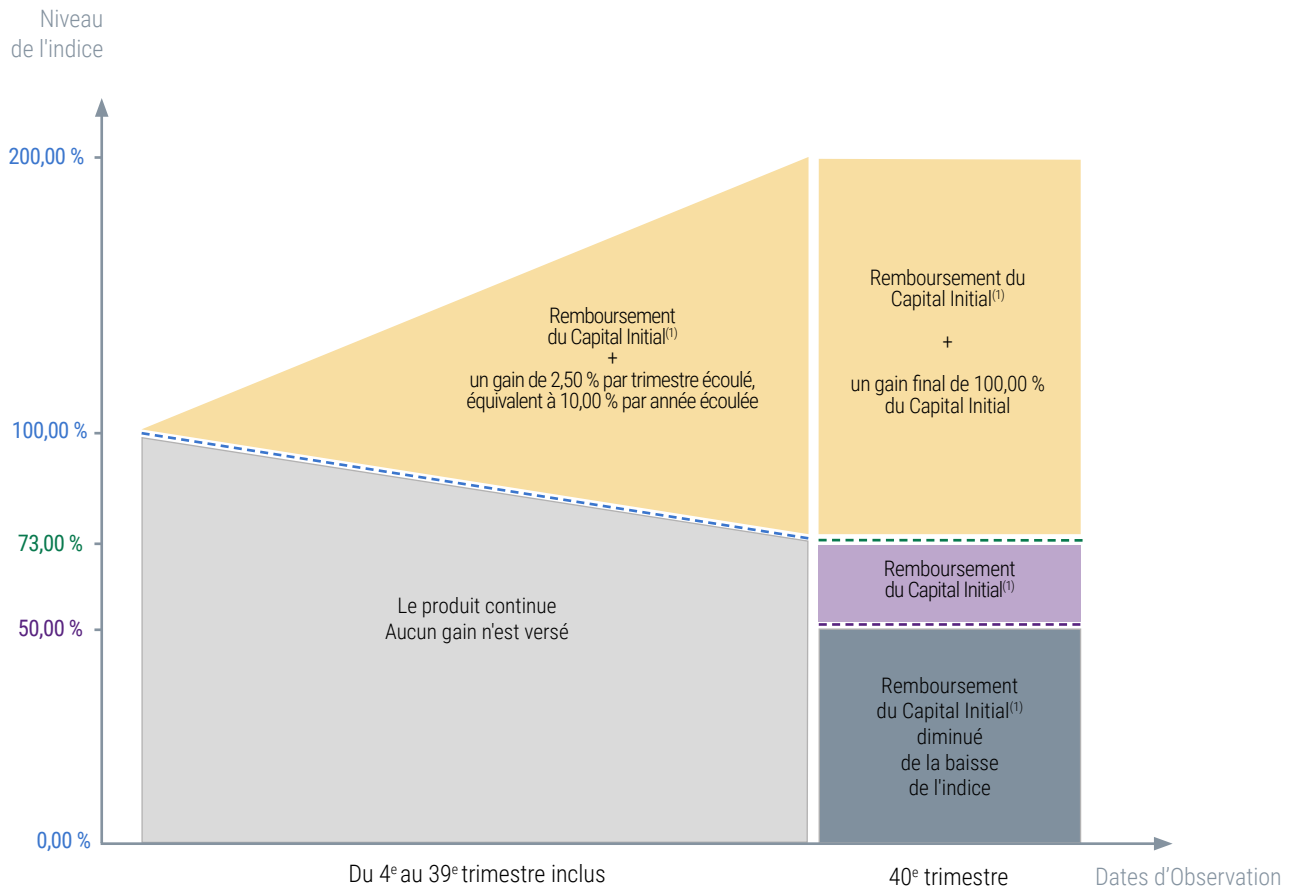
Niveau de l'indice

200,00 %

100,00 %

73,00 %

50,00 %

0,00 %

Remboursement du Capital Initial$^{(1)}$ + un gain de 2,50 % par trimestre écoulé, équivalent à 10,00 % par année écoulée

Le produit continue Aucun gain n'est versé

Remboursement du Capital Initial$^{(1)}$

+

un gain final de 100,00 % du Capital Initial

Remboursement du Capital Initial$^{(1)}$

Remboursement du Capital Initial$^{(1)}$ diminué de la baisse de l'indice

Du 4$^{e}$ au 39$^{e}$ trimestre inclus

40$^{e}$ trimestre

Dates d'Observation